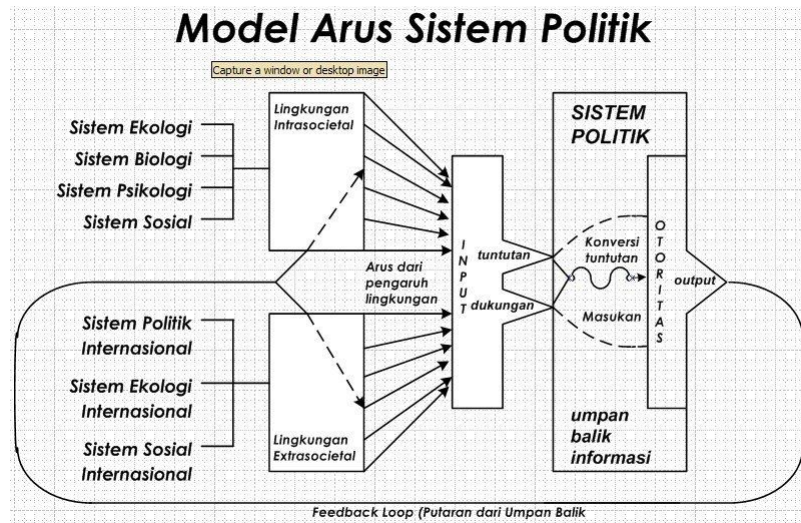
Model Arus Sistem Politik

Capture a window or desktop image

Sistem Ekologi
Sistem Biologi
Sistem Psikologi
Sistem Sosial

Lingkungan Intrasocietal

Arus dari pengaruh lingkungan

Sistem Politik Internasional
Sistem Ekologi Internasional
Sistem Sosial Internasional

Lingkungan Extrasocietal

I N P U T

tuntutan

dukungan

SISTEM POLITIK

Konversi tuntutan

Masukan

O T O R I T A S

output

umpan balik informasi

Feedback Loop (Putaran dari Umpan Balik